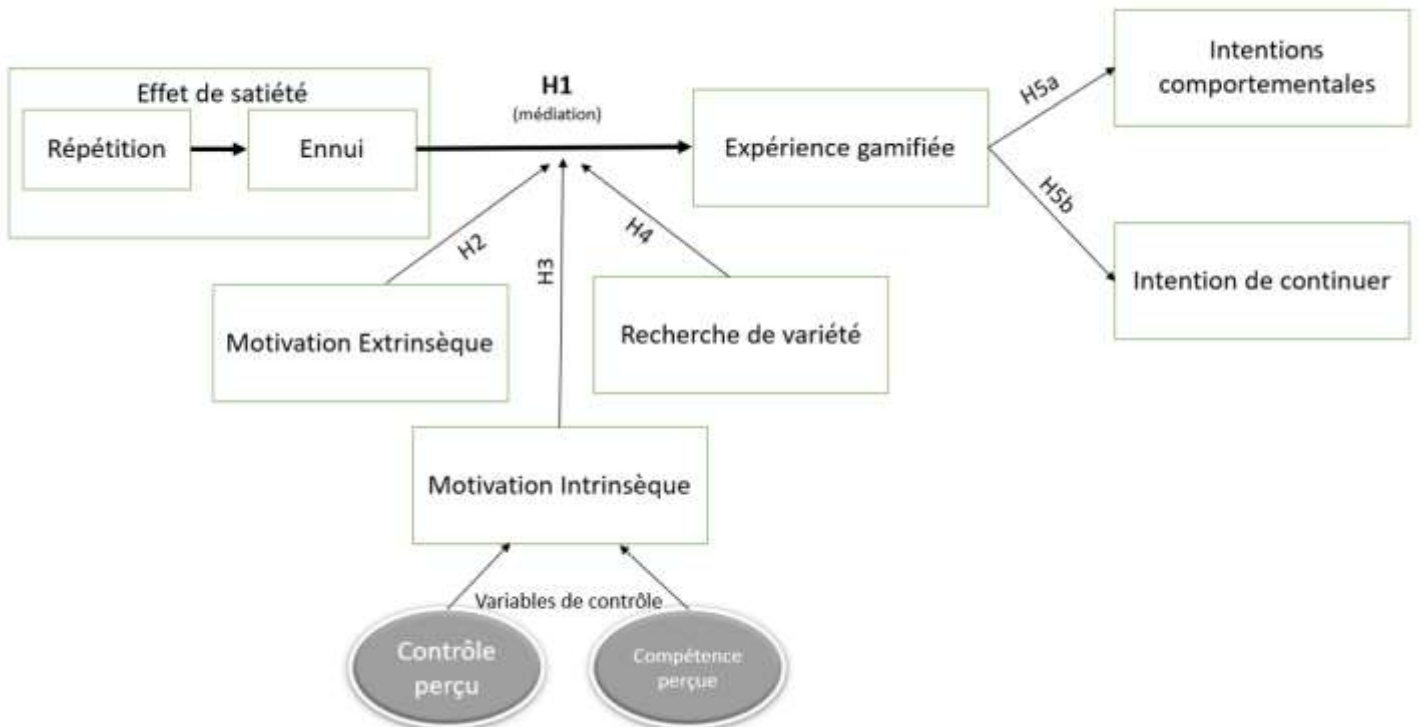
Effet de satiété

Répétition

Ennui

H1
(médiation)

Expérience gamifiée

H5a

Intentions comportementales

H5b

Intention de continuer

H2

H3

H4

Motivation Extrinsèque

Recherche de variété

Motivation Intrinsèque

Variables de contrôle

Contrôle perçu

Compétence perçue